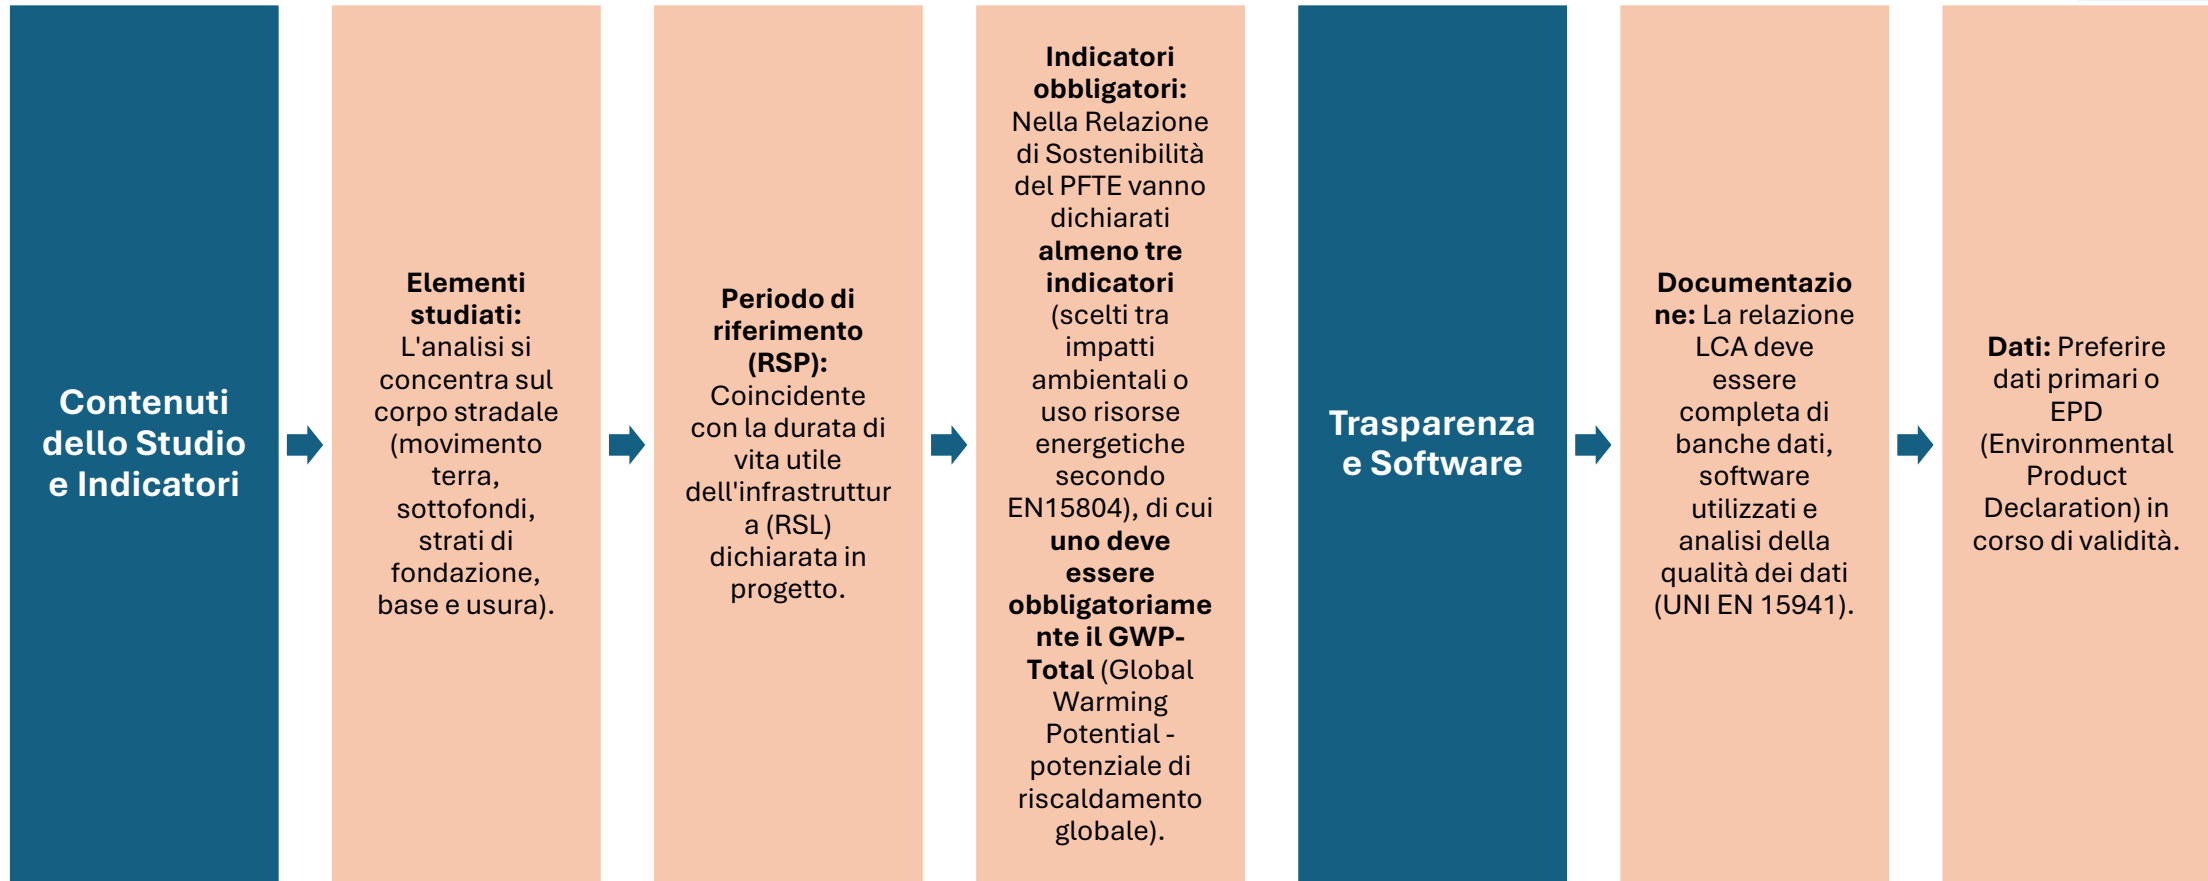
Contenuti dello Studio e Indicatori

Elementi studiati: L'analisi si concentra sul corpo stradale (movimento terra, sottofondi, strati di fondazione, base e usura).

Periodo di riferimento (RSP): Coincidente con la durata di vita utile dell'infrastruttura (RSL) dichiarata in progetto.

Indicatori obbligatori: Nella Relazione di Sostenibilità del PFTE vanno dichiarati almeno tre indicatori (scelti tra impatti ambientali o uso risorse energetiche secondo EN15804), di cui uno deve essere obbligatoriamente il GWP-Total (Global Warming Potential - potenziale di riscaldamento globale).

Trasparenza e Software

Documentazione: La relazione LCA deve essere completa di banche dati, software utilizzati e analisi della qualità dei dati (UNI EN 15941).

Dati: Preferire dati primari o EPD (Environmental Product Declaration) in corso di validità.